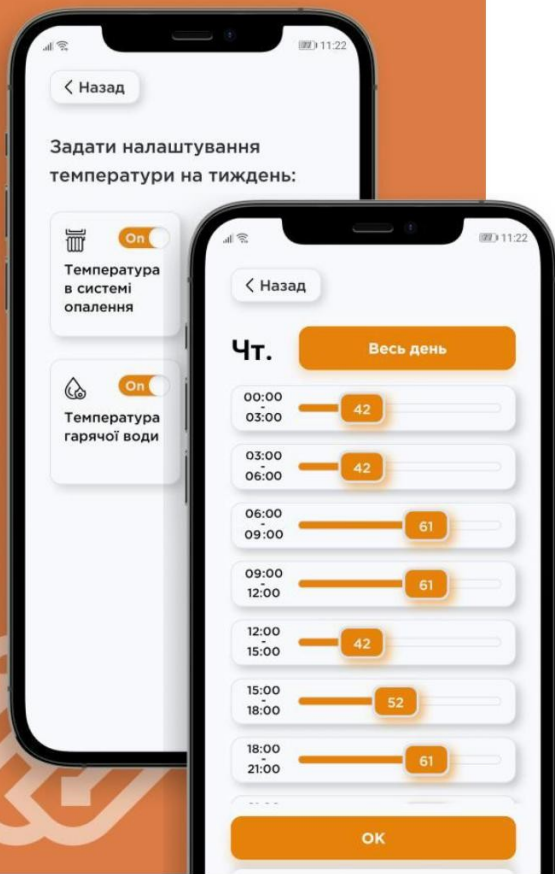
11:22

< Назад

Задати налаштування температури на тиждень:

On

Температура в системі опалення

On

Температура гарячої води

11:22

< Назад

Чт.

Весь день

00:00 - 03:00 42

03:00 - 06:00 42

06:00 - 09:00 61

09:00 - 12:00 61

12:00 - 15:00 42

15:00 - 18:00 52

18:00 - 21:00 61

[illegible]

OK